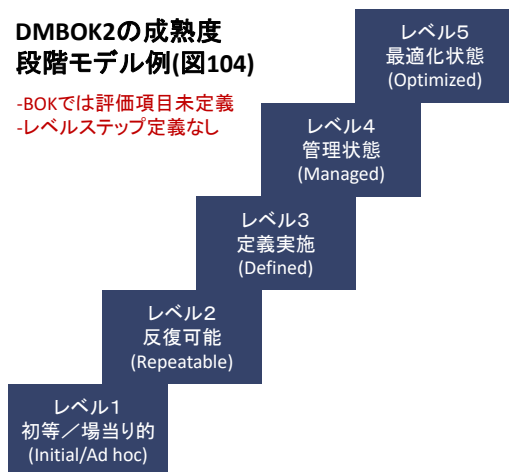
DMBOK2の成熟度段階モデル例(図104)

-BOKでは評価項目未定義
-レベルステップ定義なし

レベル5
最適化状態
(Optimized)

レベル4
管理状態
(Managed)

レベル3
定義実施
(Defined)

レベル2
反復可能
(Repeatable)

レベル1
初等／場当り的
(Initial/Ad hoc)